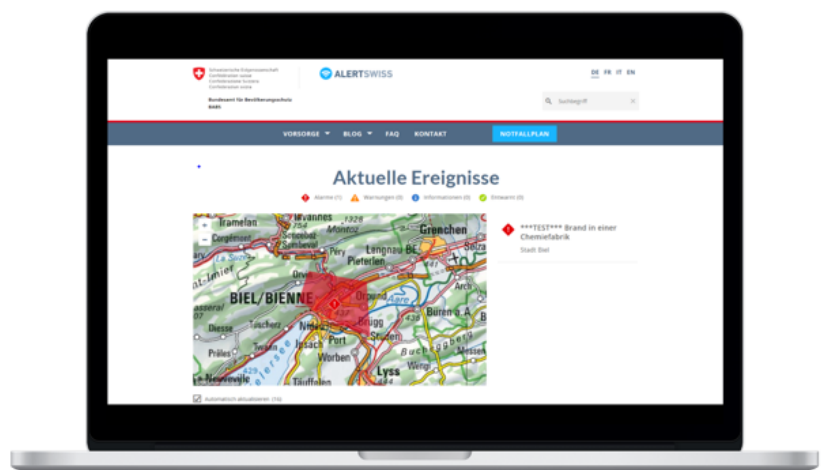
Schweizerische Eidgenossenschaft
Confédération suisse
Confederazione Svizzera
Confederaziun svizra

Bundesamt für Bevölkerungsschutz
BABS

ALERTSWISS

DE FR IT EN

Suchbegriff

VORSORGE BLOG FAQ KONTAKT NOTFALLPLAN

Aktuelle Ereignisse

Alarme (1) Warnungen (0) Informationen (0) Entwarnt (0)

***TEST*** Brand in einer Chemiefabrik
Stadt Biel

Tramelan
Corgémont
Sombeval
Orvin
Lengnau BE
Grenchen
Pieterlen
BIEL/BIENNE
Nidau
Port
Brügg
Worben
Lyss
Täuffelen
Büren a. A.
Prêles
La Neuveville

Automatisch aktualisieren (14)